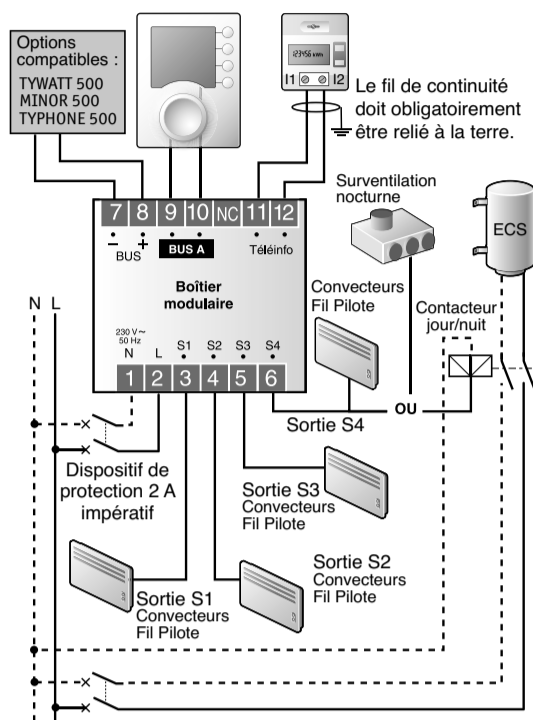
Options compatibles :
TYWATT 500
MINOR 500
TYPHONE 500

123456 kWh
I1 I2

Le fil de continuité doit obligatoirement être relié à la terre.

7 8 9 10 NC 11 12
– +
BUS
BUS A
Téléinfo

Boîtier modulaire

230 V ~
50 Hz
N L S1 S2 S3 S4
1 2 3 4 5 6

N L

Surventilation nocturne

ECS

Convecteurs Fil Pilote

Contacteur jour/nuit

OU

Sortie S4

Dispositif de protection 2 A impératif

Sortie S3
Convecteurs
Fil Pilote

Sortie S2
Convecteurs
Fil Pilote

Sortie S1
Convecteurs
Fil Pilote